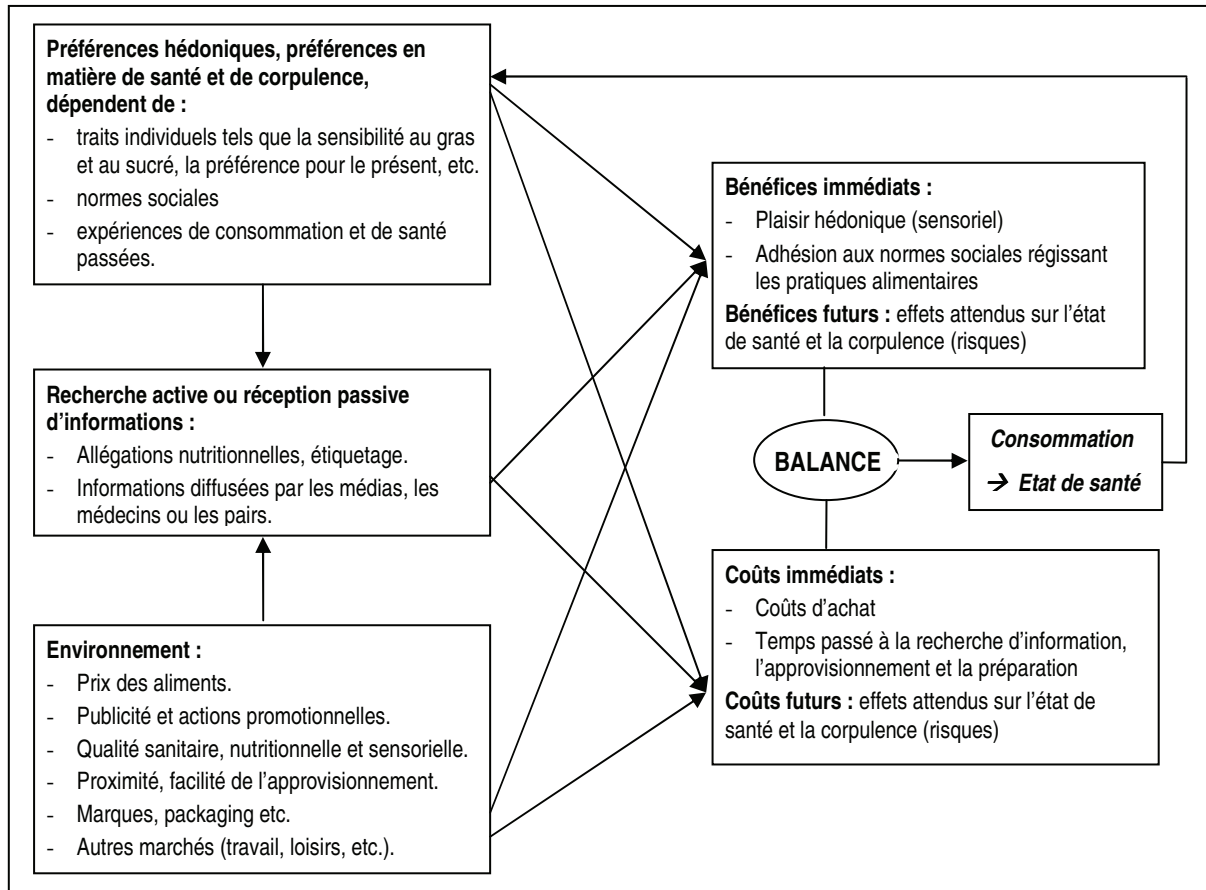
**Préférences hédoniques, préférences en matière de santé et de corpulence, dépendent de :**
- traits individuels tels que la sensibilité au gras et au sucré, la préférence pour le présent, etc.
- normes sociales
- expériences de consommation et de santé passées.

**Recherche active ou réception passive d'informations :**
- Allégations nutritionnelles, étiquetage.
- Informations diffusées par les médias, les médecins ou les pairs.

**Environnement :**
- Prix des aliments.
- Publicité et actions promotionnelles.
- Qualité sanitaire, nutritionnelle et sensorielle.
- Proximité, facilité de l'approvisionnement.
- Marques, packaging etc.
- Autres marchés (travail, loisirs, etc.).

**Bénéfices immédiats :**
- Plaisir hédonique (sensoriel)
- Adhésion aux normes sociales régissant les pratiques alimentaires

**Bénéfices futurs :** effets attendus sur l'état de santé et la corpulence (risques)

**BALANCE**

***Consommation***
→ ***Etat de santé***

**Coûts immédiats :**
- Coûts d'achat
- Temps passé à la recherche d'information, l'approvisionnement et la préparation

**Coûts futurs :** effets attendus sur l'état de santé et la corpulence (risques)